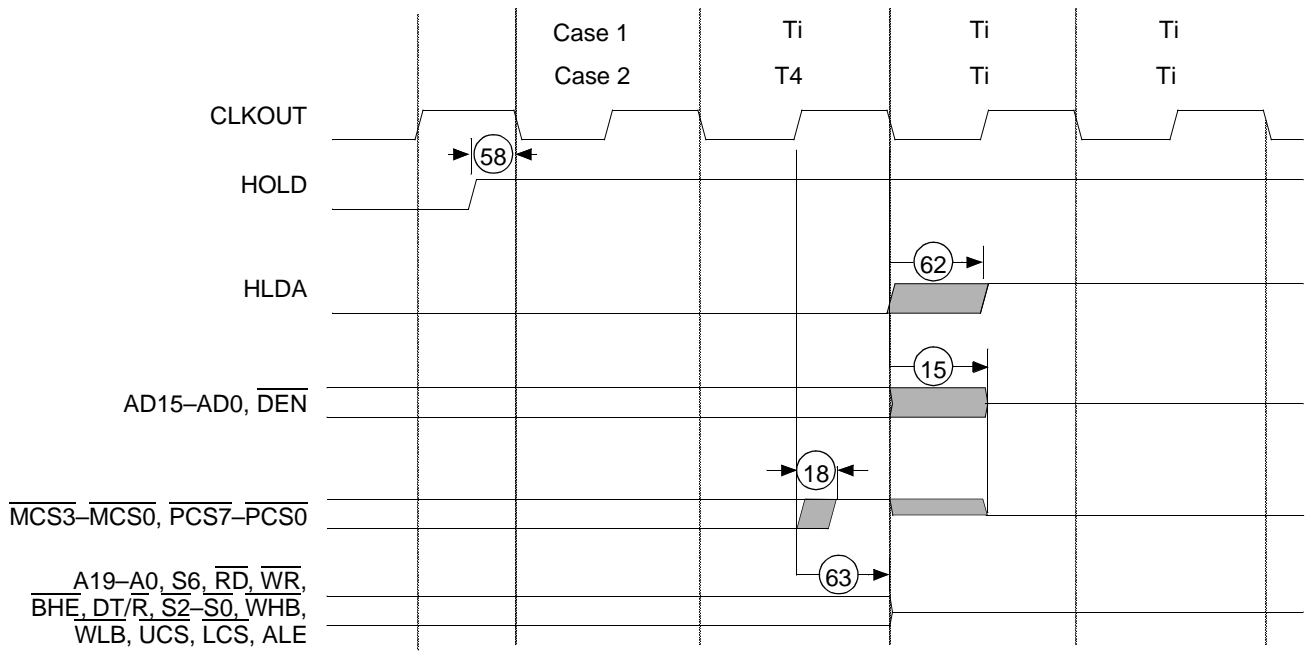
Case 1 Ti Ti Ti

Case 2 T4 Ti Ti

CLKOUT

58

HOLD

62

HLDA

15

AD15–AD0, $\overline{DEN}$

18

$\overline{MCS3}$–$\overline{MCS0}$, $\overline{PCS7}$–$\overline{PCS0}$

63

A19–A0, S6, $\overline{RD}$, $\overline{WR}$, $\overline{BHE}$, DT/$\overline{R}$, $\overline{S2}$–$\overline{S0}$, $\overline{WHB}$, $\overline{WLB}$, $\overline{UCS}$, $\overline{LCS}$, ALE